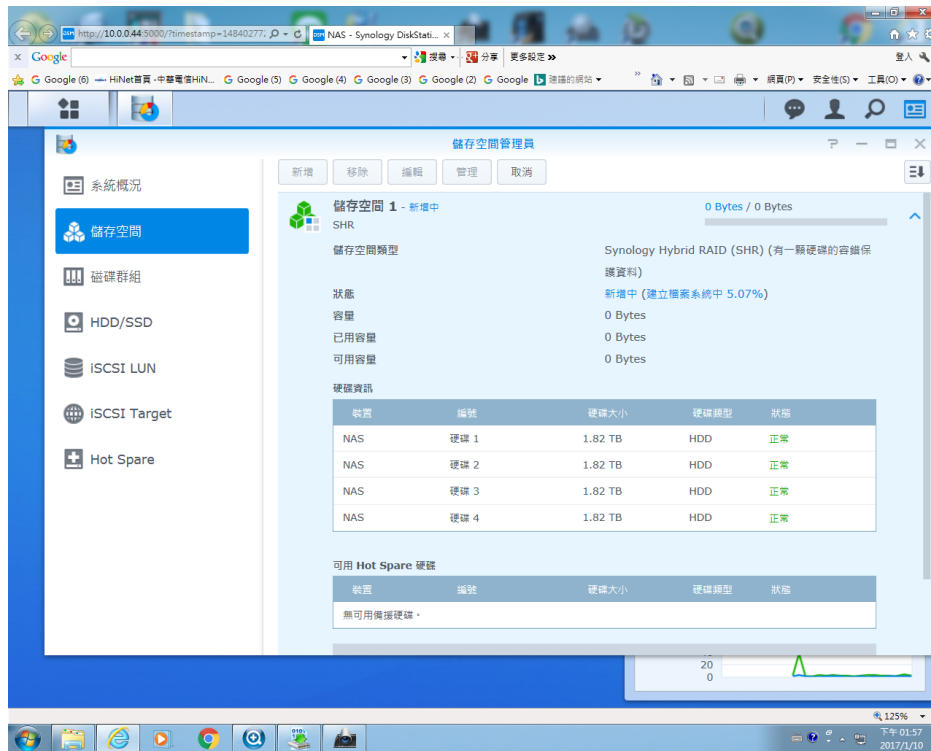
http://10.0.0.44:5000/?timestamp=14840277
NAS - Synology DiskStati...
Google
搜尋 分享 更多設定 »
登入
Google (6) HiNet首頁 - 中華電信HiN... Google (5) Google (4) Google (3) Google (2) Google 建議的網站
網頁(P) 安全性(S) 工具(O)

儲存空間管理員

系統概況
儲存空間
磁碟群組
HDD/SSD
iSCSI LUN
iSCSI Target
Hot Spare

新增 移除 編輯 管理 取消

儲存空間 1 - 新增中
SHR
0 Bytes / 0 Bytes

儲存空間類型 Synology Hybrid RAID (SHR) (有一顆硬碟的容錯保護資料)
狀態 新增中 (建立檔案系統中 5.07%)
容量 0 Bytes
已用容量 0 Bytes
可用容量 0 Bytes

硬碟資訊

| 裝置 | 編號 | 硬碟大小 | 硬碟類型 | 狀態 |
|---|---|---|---|---|
| NAS | 硬碟 1 | 1.82 TB | HDD | 正常 |
| NAS | 硬碟 2 | 1.82 TB | HDD | 正常 |
| NAS | 硬碟 3 | 1.82 TB | HDD | 正常 |
| NAS | 硬碟 4 | 1.82 TB | HDD | 正常 |

可用 Hot Spare 硬碟

| 裝置 | 編號 | 硬碟大小 | 硬碟類型 | 狀態 |
|---|---|---|---|---|
| 無可用備援硬碟。 | | | | |

20
0

125%
下午 01:57
2017/1/10